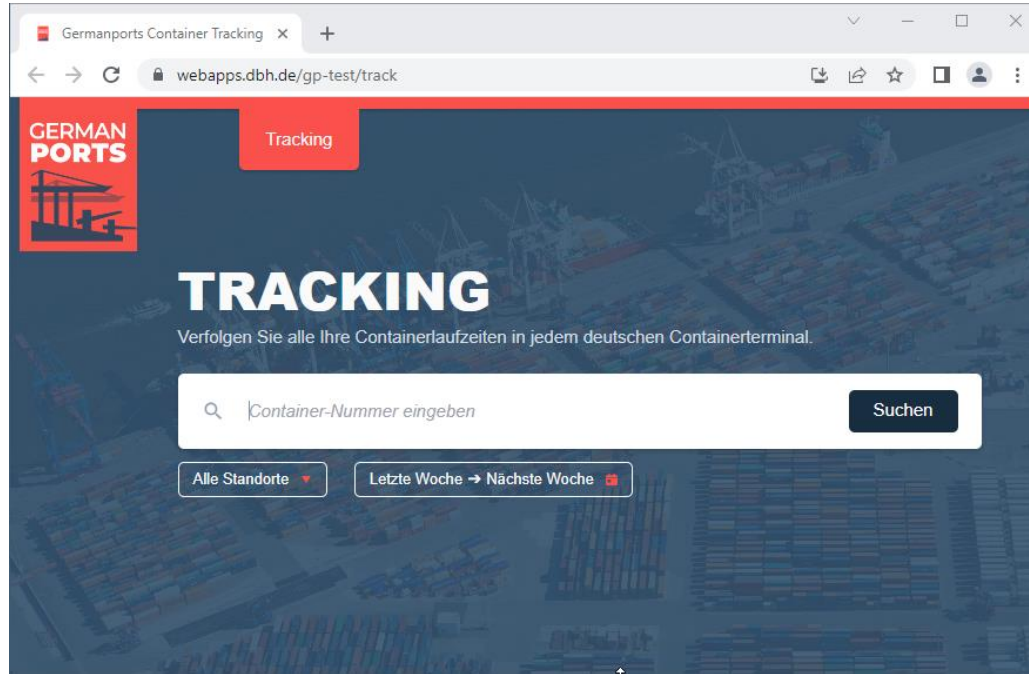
Germanports Container Tracking ×
+
webapps.dbh.de/gp-test/track

GERMAN PORTS

Tracking

TRACKING

Verfolgen Sie alle Ihre Containerlaufzeiten in jedem deutschen Containerterminal.

Container-Nummer eingeben

Suchen

Alle Standorte

Letzte Woche → Nächste Woche